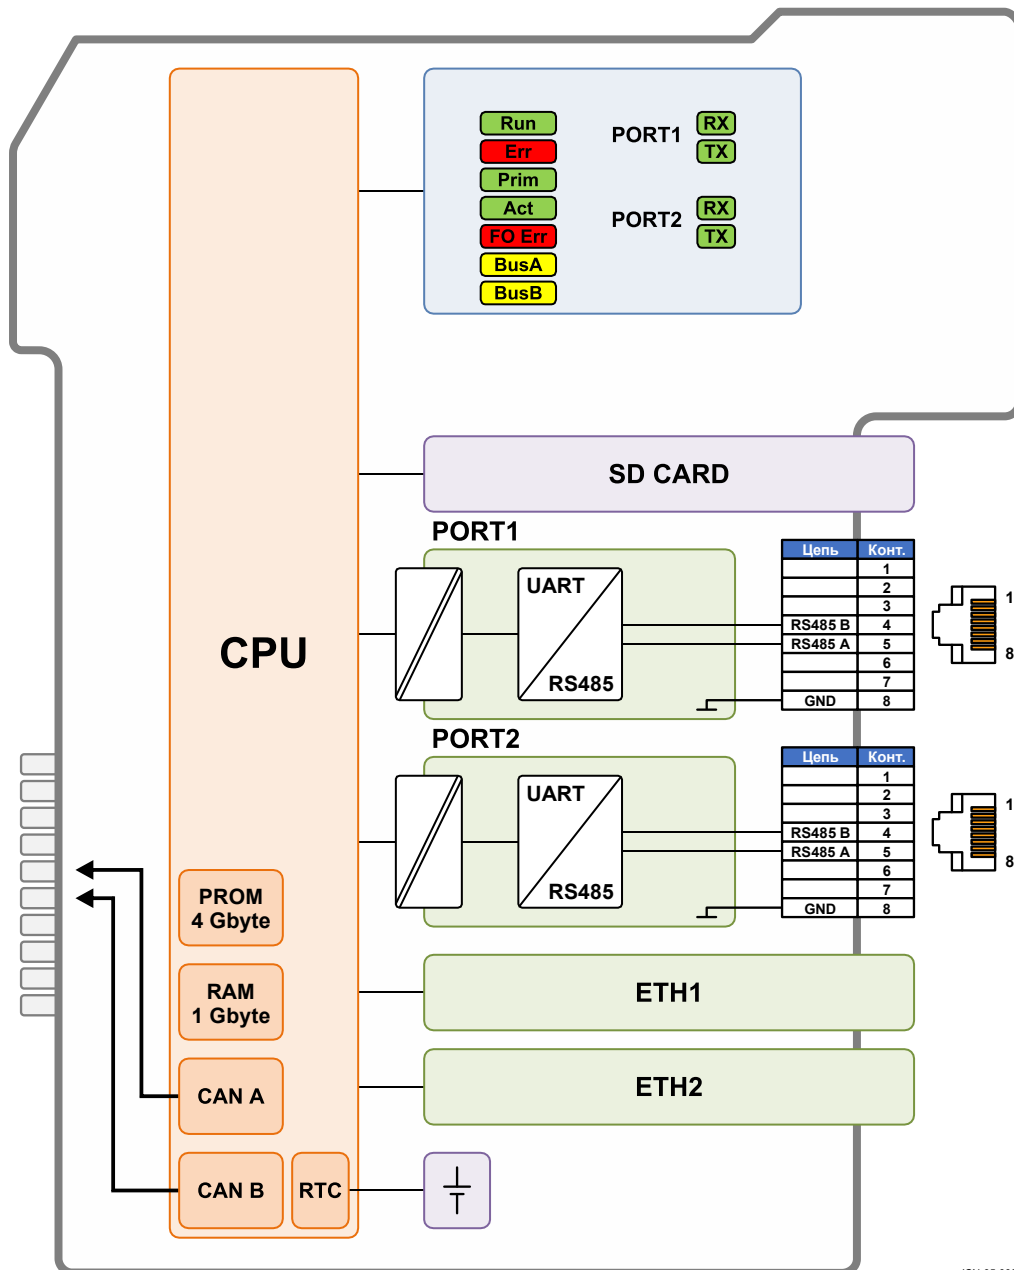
Run
Err
Prim
Act
FO Err
BusA
BusB

PORT1 RX TX
PORT2 RX TX

CPU

SD CARD

PORT1

UART
RS485

| Цепь | Конт. |
|---|---|
| | 1 |
| | 2 |
| | 3 |
| RS485 B | 4 |
| RS485 A | 5 |
| | 6 |
| | 7 |
| GND | 8 |

1
8

PORT2

UART
RS485

| Цепь | Конт. |
|---|---|
| | 1 |
| | 2 |
| | 3 |
| RS485 B | 4 |
| RS485 A | 5 |
| | 6 |
| | 7 |
| GND | 8 |

1
8

PROM
4 Gbyte

RAM
1 Gbyte

CAN A

CAN B

RTC

ETH1

ETH2